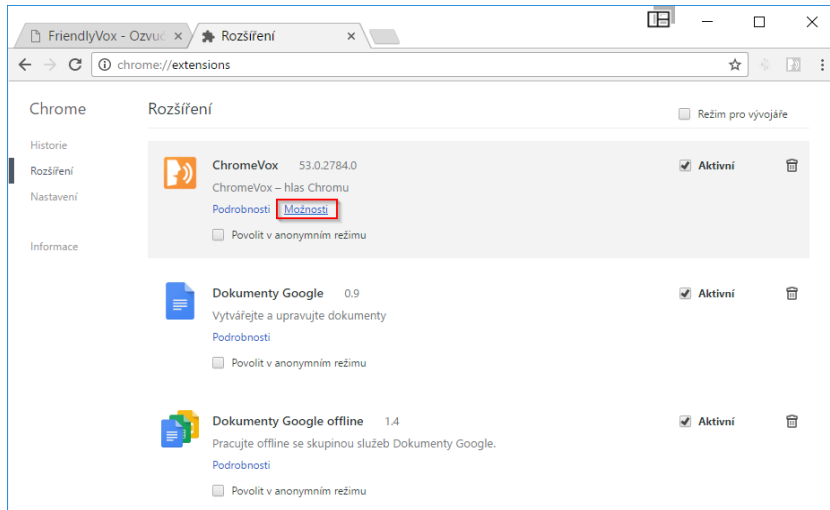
FriendlyVox - Ozvuč ×
Rozšíření ×

chrome://extensions

Chrome

Historie
Rozšíření
Nastavení

Informace

Rozšíření

Režim pro vývojáře

ChromeVox 53.0.2784.0
ChromeVox – hlas Chromu
Podrobnosti Možnosti
Povolit v anonymním režimu
Aktivní

Dokumenty Google 0.9
Vytvářejte a upravujte dokumenty
Podrobnosti
Povolit v anonymním režimu
Aktivní

Dokumenty Google offline 1.4
Pracujte offline se skupinou služeb Dokumenty Google.
Podrobnosti
Povolit v anonymním režimu
Aktivní